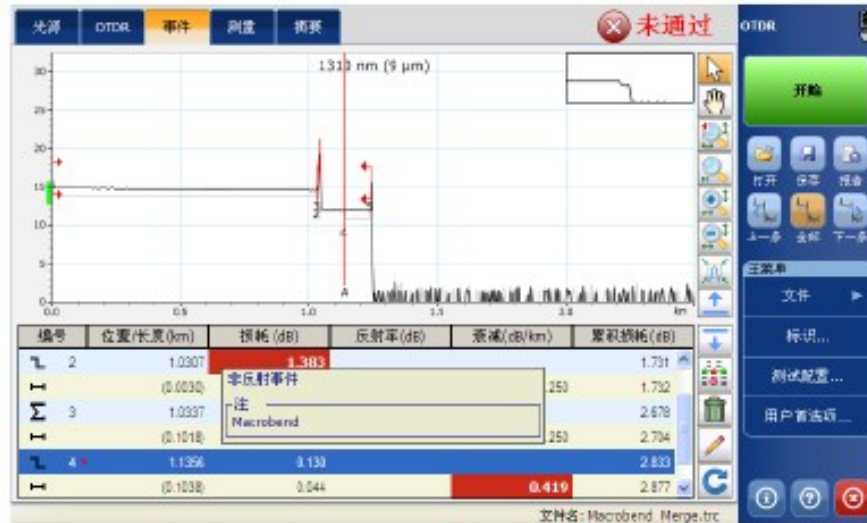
光源 OTDR 事件 测量 摘要

未通过

OTDR

开始

打开 保存 报告

上一步 全部 下一步

主菜单

文件

标识...

测试配置...

用户首选项...

1310 nm (9 µm)

30 25 20 15 10 5 0

0.0 0.5 1.0 1.5 2.0 km

A

| 编号 | 位置/长度(km) | 损耗 (dB) | 反射率(dB) | 衰减(dB/km) | 累积损耗(dB) |
|---|---|---|---|---|---|
| 2 | 1.0307 | 1.383 | | | 1.731 |
| | (0.0030) | | | 250 | 1.732 |
| 3 | 1.0337 | | | | 2.678 |
| | (0.1018) | | | 250 | 2.704 |
| 4 | 1.1356 | 0.130 | | | 2.833 |
| | (0.1038) | 0.044 | | 0.419 | 2.877 |

非反射事件

注

Macrobend

文件名: Macrobend Merge.trc